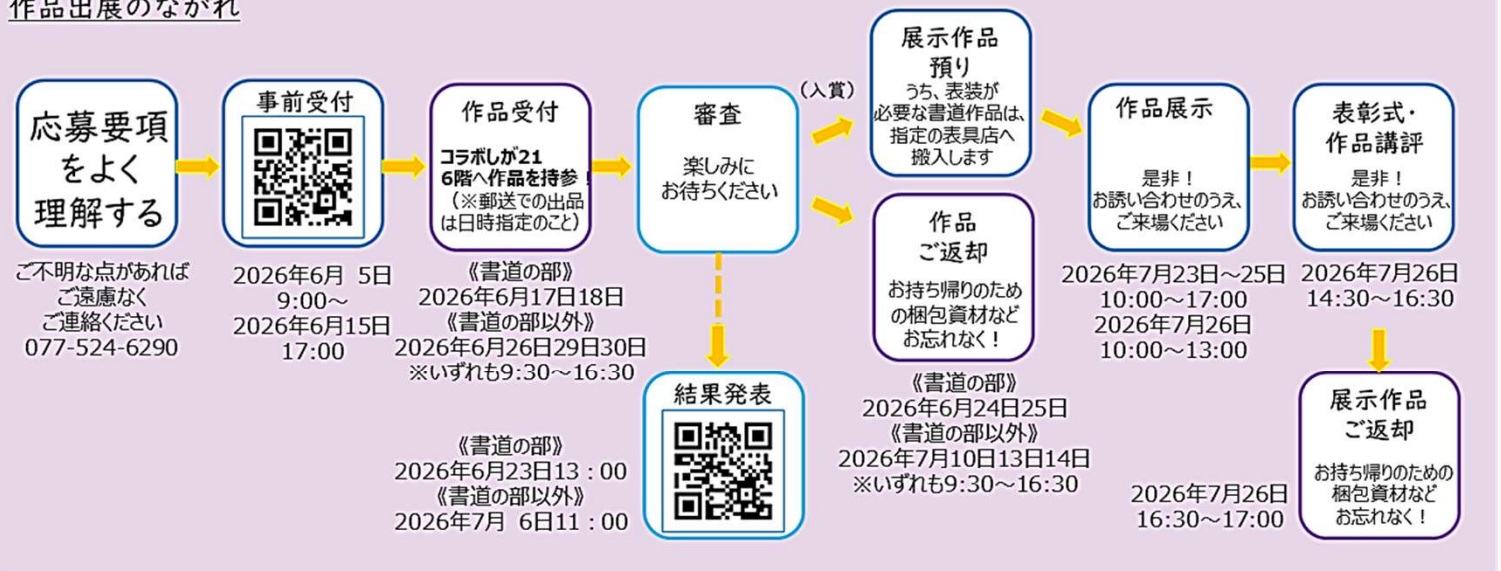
作品出展のながれ

応募要項をよく理解する

ご不明な点があればご遠慮なくご連絡ください
077-524-6290

事前受付

2026年6月 5日
9:00～
2026年6月15日
17:00

作品受付
コラボしが21 6階へ作品を持参！
（※郵送での出品は日時指定のこと）

《書道の部》
2026年6月17日18日
《書道の部以外》
2026年6月26日29日30日
※いずれも9:30～16:30

審査
楽しみにお待ちください

結果発表

《書道の部》
2026年6月23日13：00
《書道の部以外》
2026年7月 6日11：00

（入賞）

展示作品預り
うち、表装が必要な書道作品は、指定の表具店へ搬入します

作品ご返却
お持ち帰りのための梱包資材などお忘れなく！

《書道の部》
2026年6月24日25日
《書道の部以外》
2026年7月10日13日14日
※いずれも9:30～16:30

作品展示
是非！
お誘い合わせのうえ、ご来場ください

2026年7月23日～25日
10:00～17:00
2026年7月26日
10:00～13:00

表彰式・作品講評
是非！
お誘い合わせのうえ、ご来場ください

2026年7月26日
14:30～16:30

展示作品ご返却
お持ち帰りのための梱包資材などお忘れなく！

2026年7月26日
16:30～17:00